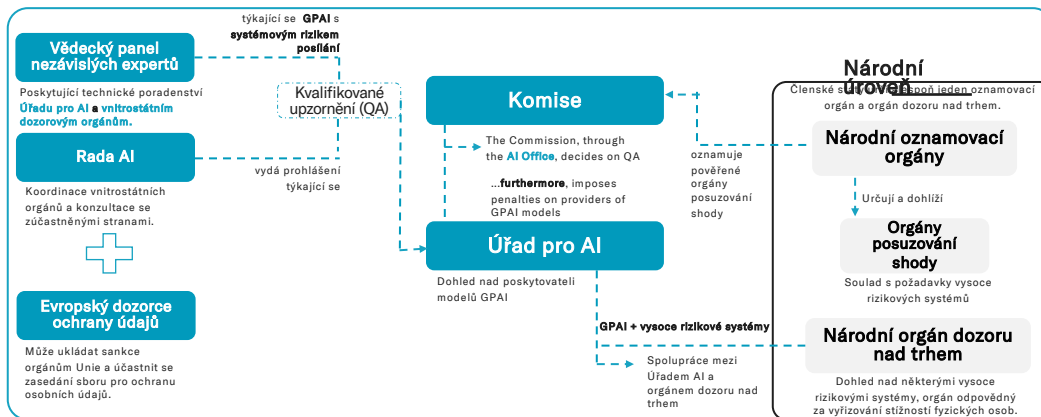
týkající se **GPAI** s systémovým rizikem posílání

Vědecký panel nezávislých expertů

Poskytující technické poradenství Úřadu pro AI a vnitrostátním dozorovým orgánům.

Kvalifikované upzornění (QA)

Rada AI

Koordinace vnitrostátních orgánů a konzultace se zúčastněnými stranami.

vydá prohlášení týkající se

Evropský dozorce ochrany údajů

Může ukládat sankce orgánům Unie a účastnit se zasedání sboru pro ochranu osobních údajů.

Komise

The Commission, through the AI Office, decides on QA

...furthermore, imposes penalties on providers of GPAI models

Úřad pro AI

Dohled nad poskytovateli modelů GPAI

GPAI + vysoce rizikové systémy

Spolupráce mezi Úřadem AI a orgánem dozoru nad trhem

oznamuje pověřené orgány posuzování shody

Národní úroveň

Členské s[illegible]spoň jeden oznamovací orgán a orgán dozoru nad trhem.

Národní oznamovací orgány

Určují a dohlíží

Orgány posuzování shody

Soulad s požadavky vysoce rizikových systémů

Národní orgán dozoru nad trhem

Dohled nad některými vysoce rizikovými systémy, orgán odpovědný za vyřizování stížností fyzických osob.